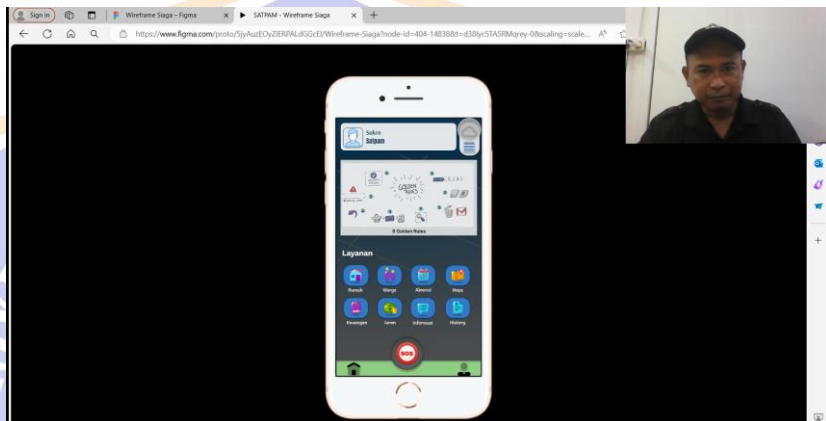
Sign in

Wireframe Siaga – Figma

SATPAM - Wireframe Siaga

https://www.figma.com/proto/5jyAuzEOyZiERPALdGGcEl/Wireframe-Siaga?node-id=404-14838&t=d38lycSTASRMqrey-0&scaling=scale...

Sukro
Satpam

GOLDEN RULES

8 Golden Rules

Layanan

Rumah

Warga

Alamat

Maps

Keuangan

Iuran

Informasi

History

SOS